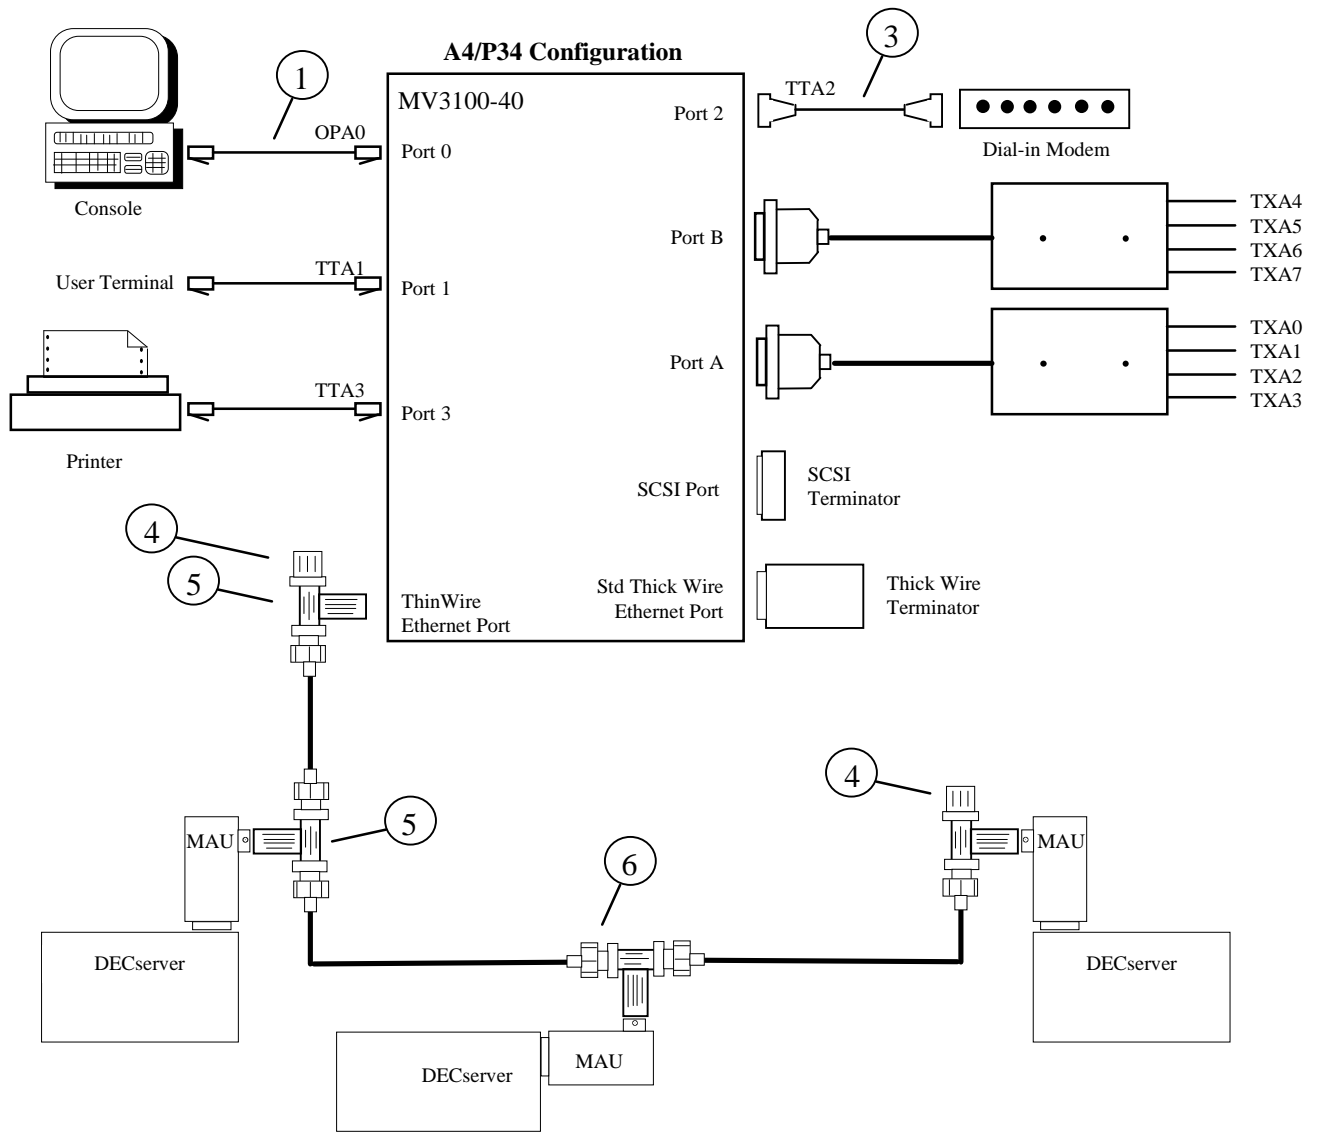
A4/P34 Configuration

1

3

MV3100-40

Port 2

TTA2

Dial-in Modem

OPA0

Port 0

Console

Port B

TXA4
TXA5
TXA6
TXA7

User Terminal

TTA1

Port 1

Port A

TXA0
TXA1
TXA2
TXA3

TTA3

Port 3

Printer

SCSI Port

SCSI Terminator

4

5

ThinWire Ethernet Port

Std Thick Wire Ethernet Port

Thick Wire Terminator

4

MAU

5

MAU

6

DECserver

DECserver

DECserver

MAU